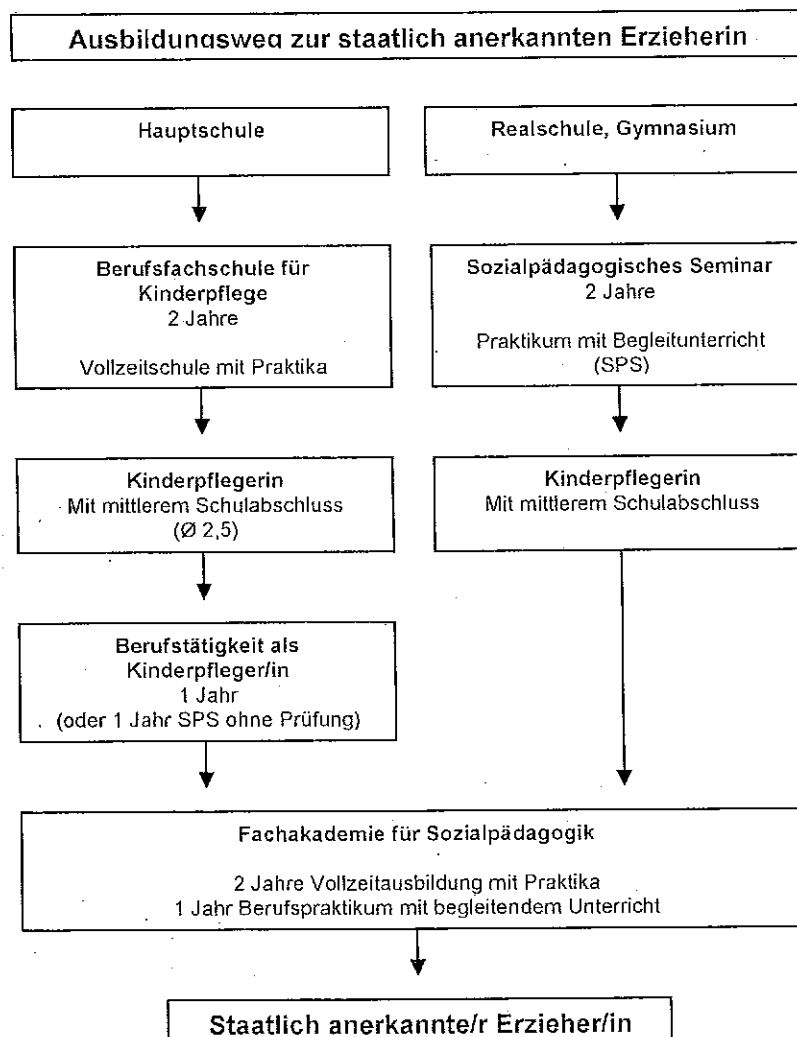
Ausbildungsweg zur staatlich anerkannten Erzieherin

Hauptschule

Berufsfachschule für Kinderpflege
2 Jahre

Vollzeitschule mit Praktika

Kinderpflegerin
Mit mittlerem Schulabschluss
(Ø 2,5)

Berufstätigkeit als Kinderpfleger/in
1 Jahr
(oder 1 Jahr SPS ohne Prüfung)

Realschule, Gymnasium

Sozialpädagogisches Seminar
2 Jahre

Praktikum mit Begleitunterricht
(SPS)

Kinderpflegerin
Mit mittlerem Schulabschluss

Fachakademie für Sozialpädagogik

2 Jahre Vollzeitausbildung mit Praktika
1 Jahr Berufspraktikum mit begleitendem Unterricht

Staatlich anerkannte/r Erzieher/in